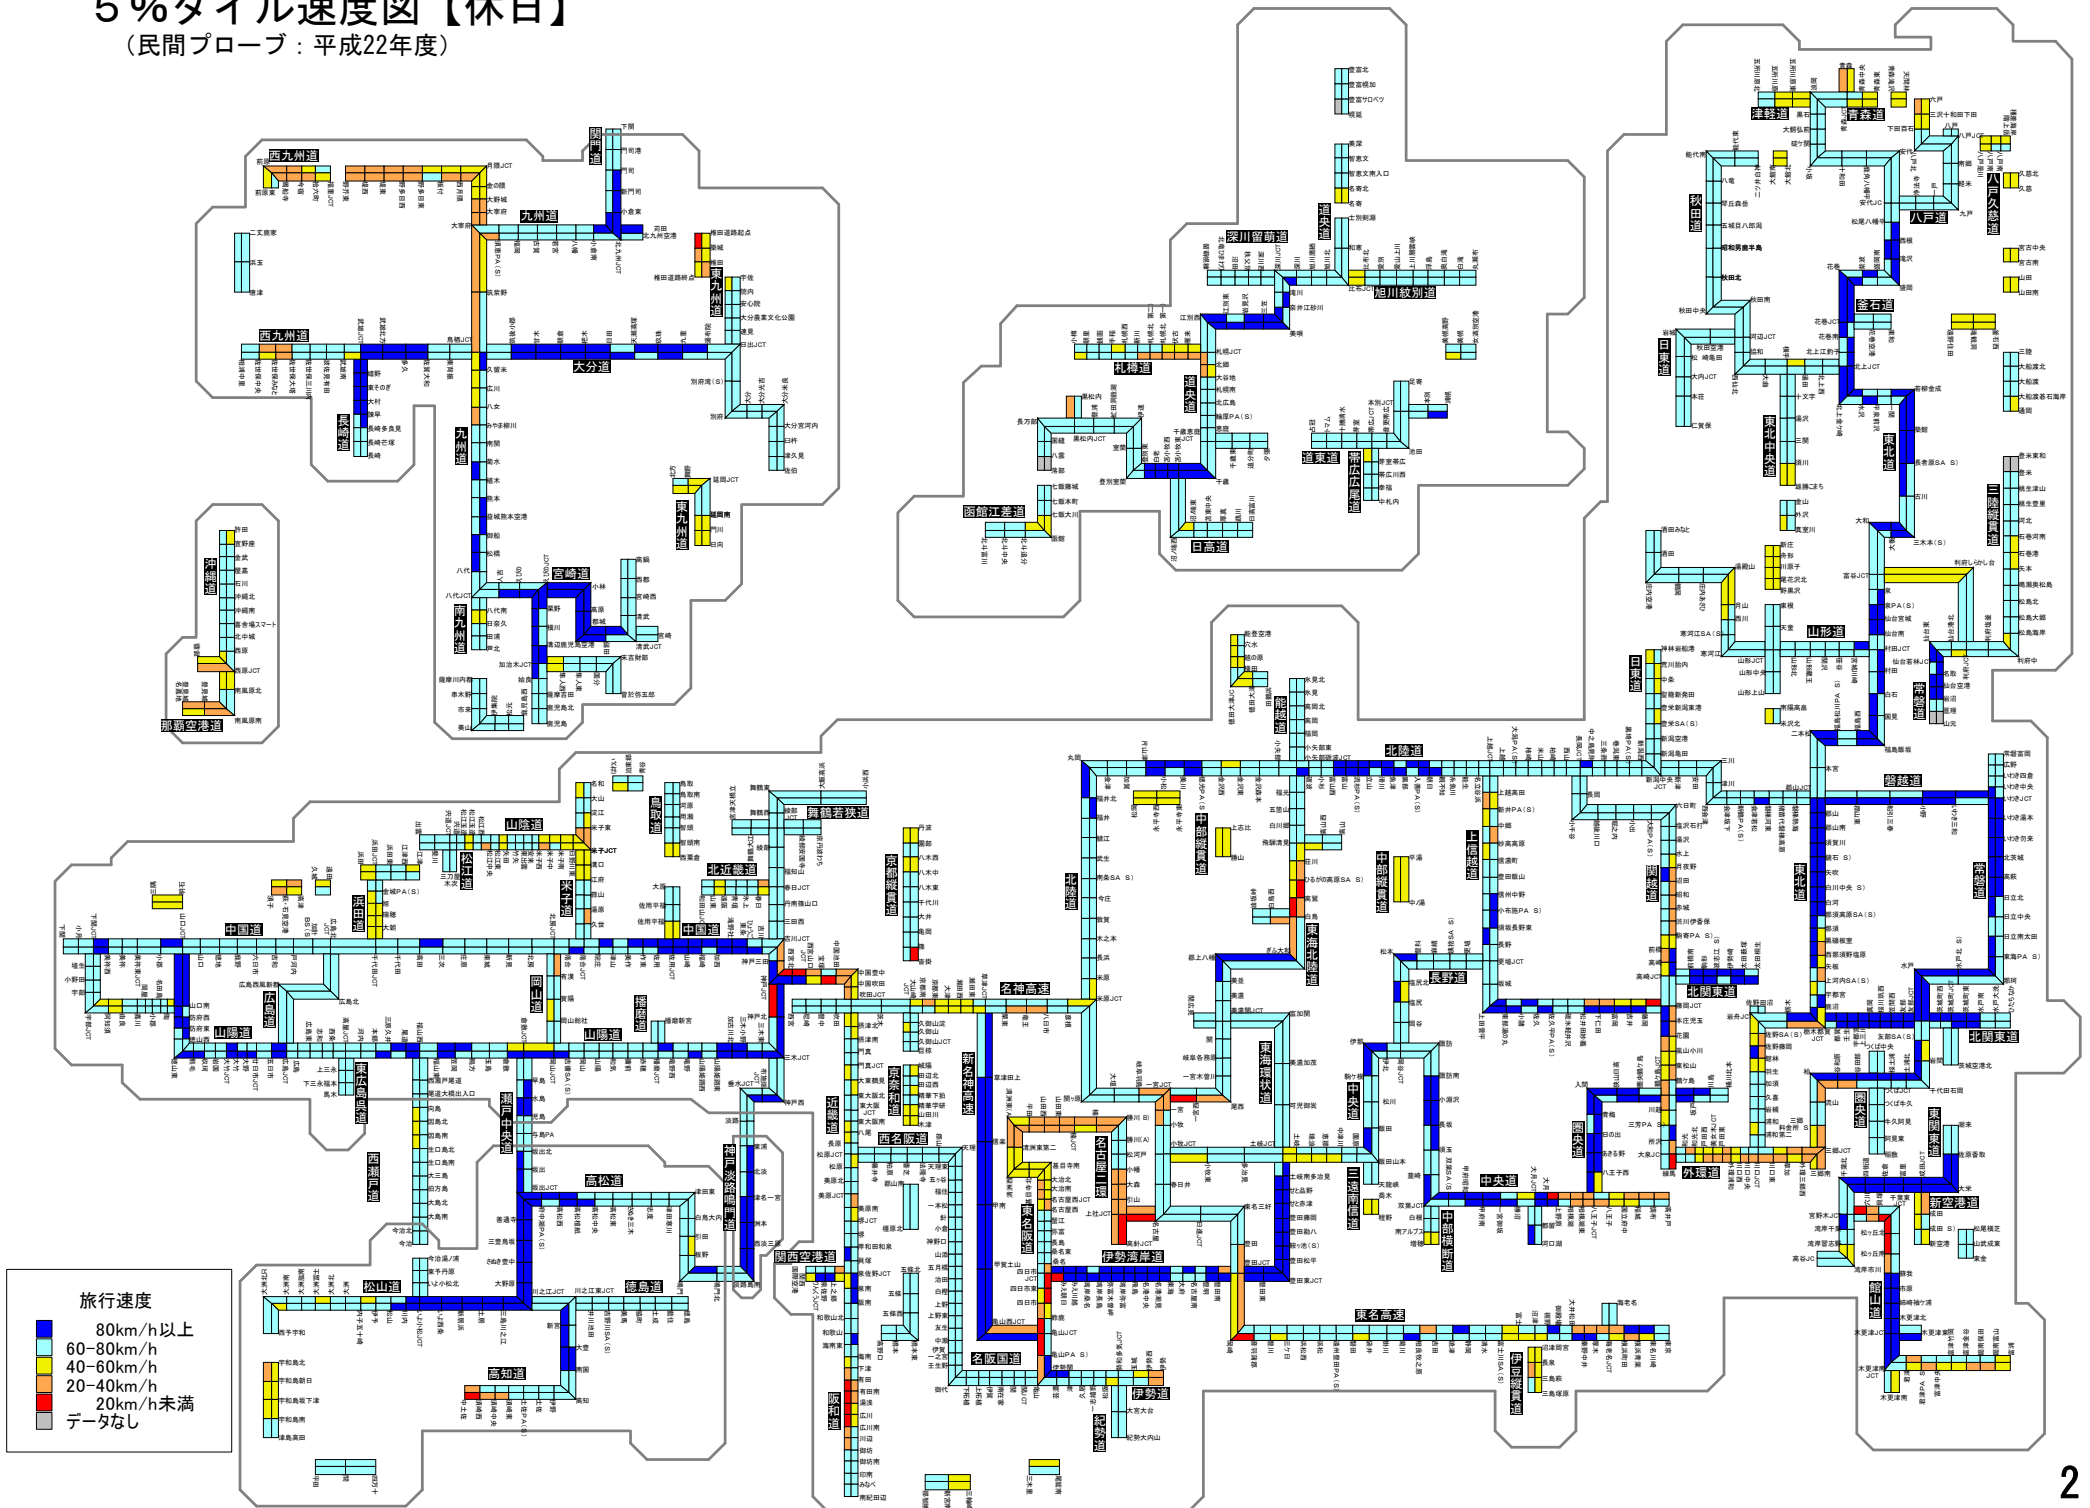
5%タイル速度図【休日】
（民間プローブ：平成22年度）

西九州道
九州道
大分道
東九州道
長崎道
宮崎道
南九州道
沖縄道
那覇空港道
深川留萌道
道央道
旭川紋別道
札樽道
道東道
帯広広尾道
函館江差道
日高道
津軽道
青森道
秋田道
八戸道
八戸久慈道
釜石道
日東道
東北中央道
東北道
三陸縦貫道
山形道
常磐道
磐越道
北陸道
能越道
中部縦貫道
上信越道
関越道
東北道
北関東道
常磐道
北関東道
長野道
中央道
圏央道
外環道
東関東道
新空港道
館山道
東名高速
伊豆縦貫道
東海北陸道
東海環状道
名神高速
名古屋二環
伊勢湾岸道
東名阪道
名阪国道
伊勢道
紀勢道
新名神高速
京奈和道
近畿道
西名阪道
阪和道
関西空港道
神戸淡路鳴門道
舞鶴若狭道
京都縦貫道
北近畿道
山陰道
鳥取道
米子道
松江道
浜田道
中国道
山陽道
広島道
岡山道
播磨道
東広島呉道
瀬戸中央道
西瀬戸道
高松道
松山道
徳島道
高知道
三遠南信道
中部横断道

旅行速度
80km/h以上
60-80km/h
40-60km/h
20-40km/h
20km/h未満
データなし

2